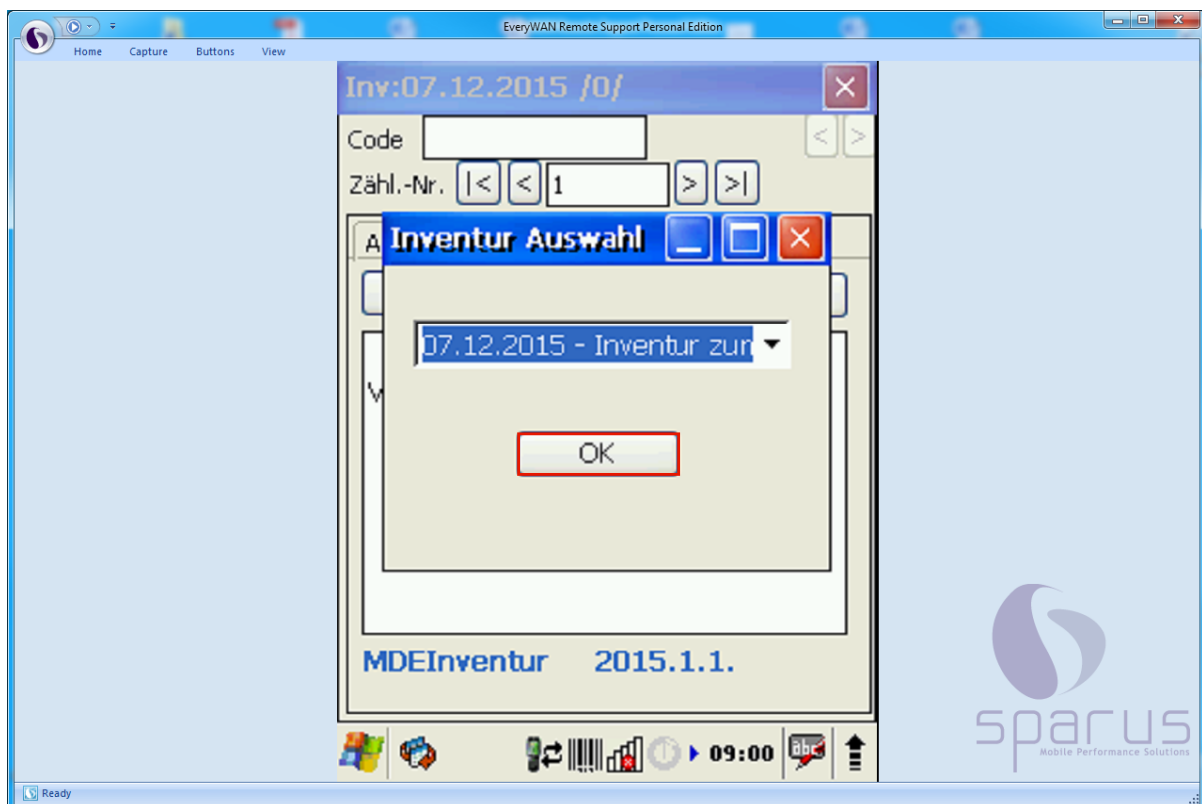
EveryWAN Remote Support Personal Edition

Home Capture Buttons View

Inv:07.12.2015 /0/

Code

Zähl.-Nr. |< < 1 > >|

A

Inventur Auswahl

07.12.2015 - Inventur zur

OK

V

MDEInventur 2015.1.1.

09:00

sparus
Mobile Performance Solutions

Ready